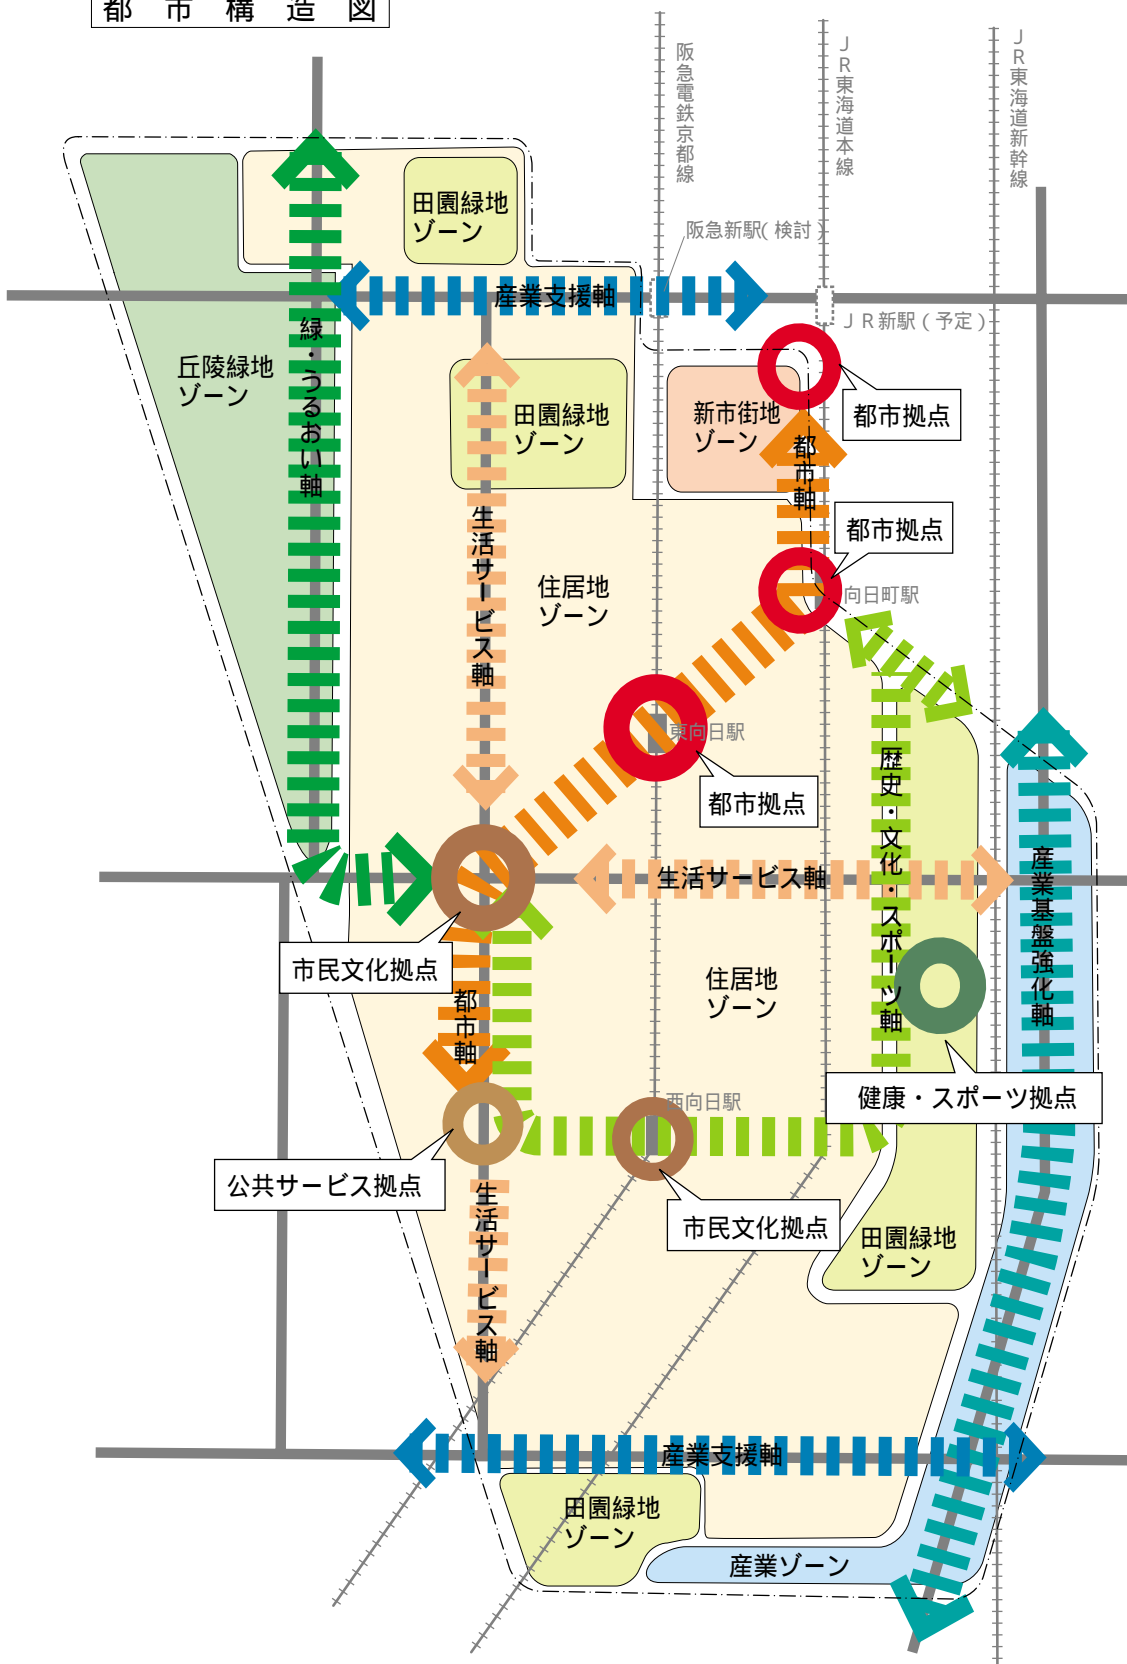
都市構造図

阪急電鉄京都線

JR東海道本線

JR東海道新幹線

田園緑地ゾーン

阪急新駅(検討)

産業支援軸

JR新駅(予定)

緑・うるおい軸

丘陵緑地ゾーン

田園緑地ゾーン

新市街地ゾーン

都市拠点

都市軸

都市拠点

生活サービス軸

住居地ゾーン

向日町駅

東向日駅

都市拠点

歴史・文化・スポーツ軸

産業基盤強化軸

生活サービス軸

市民文化拠点

都市軸

住居地ゾーン

健康・スポーツ拠点

西向日駅

公共サービス拠点

生活サービス軸

市民文化拠点

田園緑地ゾーン

産業支援軸

田園緑地ゾーン

産業ゾーン